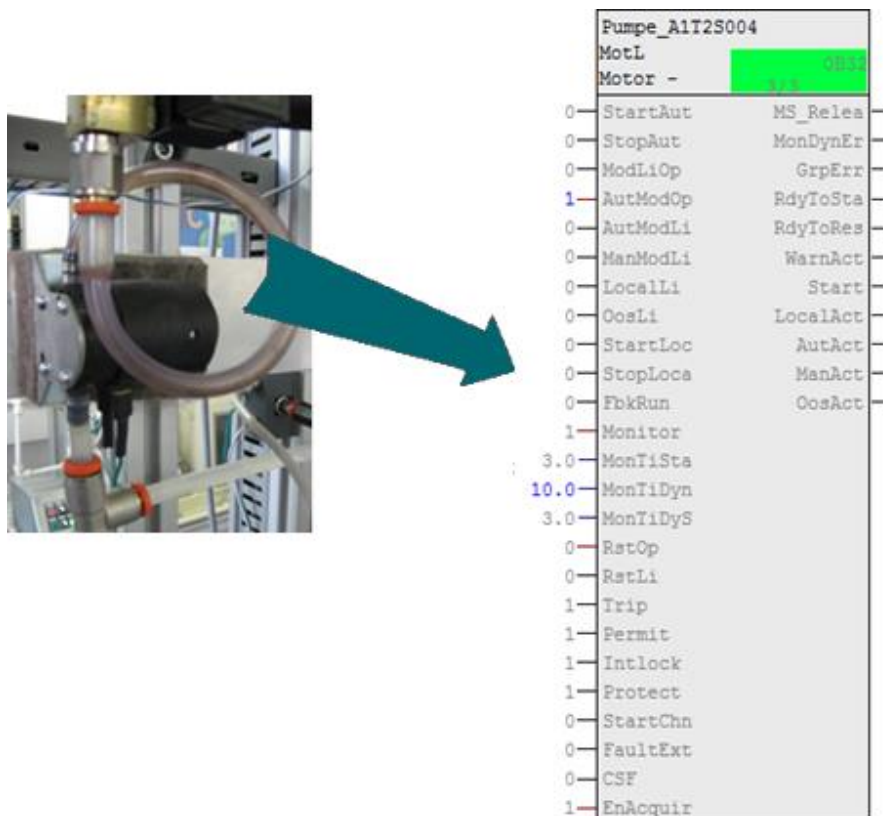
Pumpe_A1T2S004
MotL
Motor -
OB32
3/3

| Input | | Output |
|---|---|---|
| 0 | StartAut | MS_Relea |
| 0 | StopAut | MonDynEr |
| 0 | ModLiOp | GrpErr |
| 1 | AutModOp | RdyToSta |
| 0 | AutModLi | RdyToRes |
| 0 | ManModLi | WarnAct |
| 0 | LocalLi | Start |
| 0 | OosLi | LocalAct |
| 0 | StartLoc | AutAct |
| 0 | StopLoca | ManAct |
| 0 | FbkRun | OosAct |
| 1 | Monitor | |
| 3.0 | MonTiSta | |
| 10.0 | MonTiDyn | |
| 3.0 | MonTiDyS | |
| 0 | RstOp | |
| 0 | RstLi | |
| 1 | Trip | |
| 1 | Permit | |
| 1 | Intlock | |
| 1 | Protect | |
| 0 | StartChn | |
| 0 | FaultExt | |
| 0 | CSF | |
| 1 | EnAcquir | |